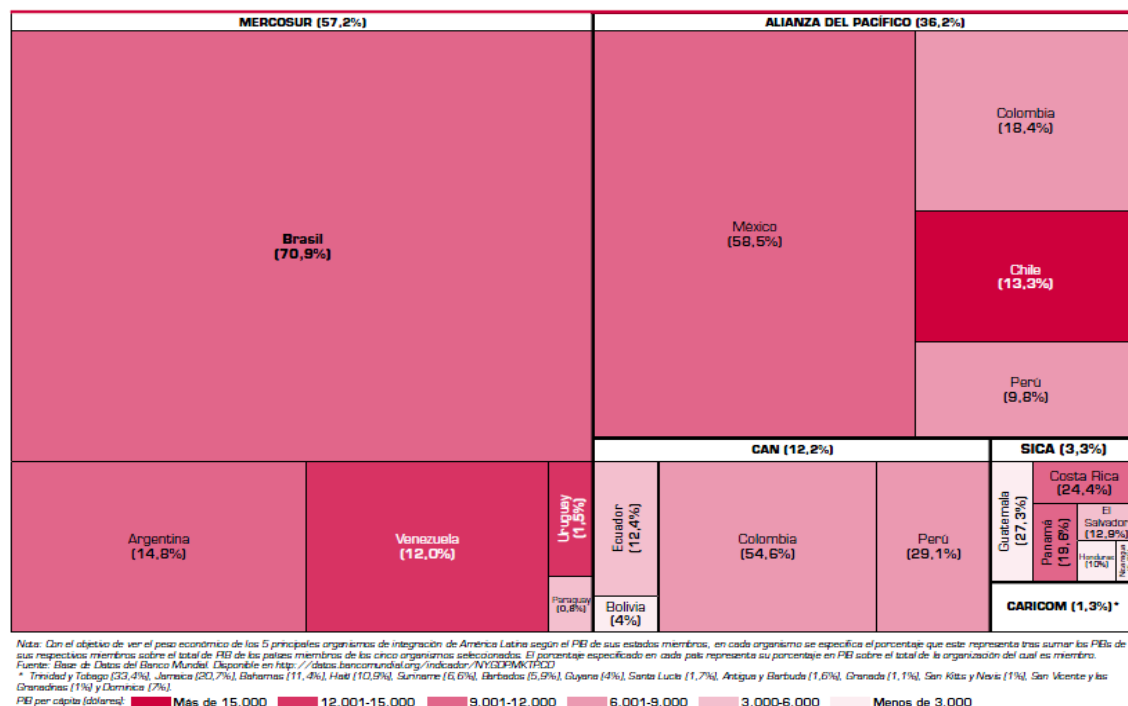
MERCOSUR (57,2%)

Brasil
(70,9%)

Argentina
(14,8%)

Venezuela
(12,0%)

Uruguay
(1,5%)

Paraguay
(0,8%)

ALIANZA DEL PACÍFICO (36,2%)

México
(58,5%)

Colombia
(18,4%)

Chile
(13,3%)

Perú
(9,8%)

CAN (12,2%)

Ecuador
(12,4%)

Bolivia
(4%)

Colombia
(54,6%)

Perú
(29,1%)

SICA (3,3%)

Guatemala
(27,3%)

Costa Rica
(24,4%)

Panamá
(19,8%)

El Salvador
(12,9%)

Honduras
(10%)

Nicaragua

CARICOM (1,3%)*

Nota: Con el objetivo de ver el peso económico de los 5 principales organismos de integración de América Latina según el PIB de sus estados miembros, en cada organismo se especifica el porcentaje que este representa tras sumar los PIBs de sus respectivos miembros sobre el total de PIB de los países miembros de los cinco organismos seleccionados. El porcentaje especificado en cada país representa su porcentaje en PIB sobre el total de la organización del cual es miembro.
Fuente: Base de Datos del Banco Mundial. Disponible en http://datos.bancomundial.org/indicador/NY.GDP.MKTP.CD
* Trinidad y Tobago (33,4%), Jamaica (20,7%), Bahamas (11,4%), Haití (10,9%), Suriname (6,6%), Barbados (5,9%), Guyana (4%), Santa Lucía (1,7%), Antigua y Barbuda (1,6%), Granada (1,1%), San Kitts y Nevis (1%), San Vicente y las Granadinas (1%) y Dominica (7%).

PIB per cápita (dólares): Más de 15.000 12.001-15.000 9.001-12.000 6.001-9.000 3.000-6.000 Menos de 3.000